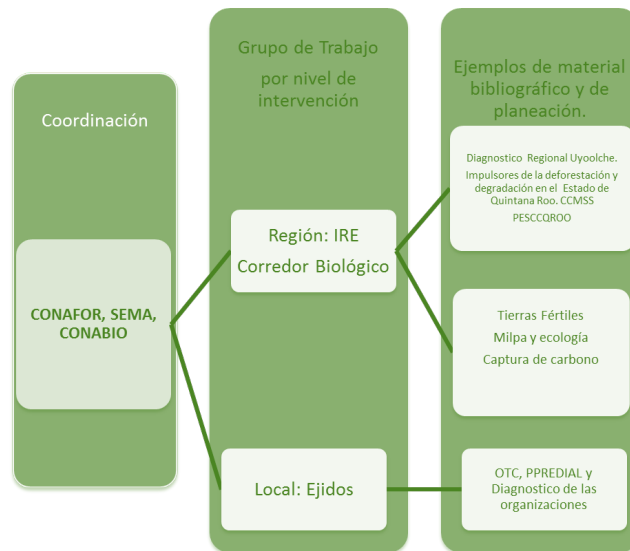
Coordinación

CONAFOR, SEMA, CONABIO

Grupo de Trabajo por nivel de intervención

Región: IRE Corredor Biológico

Local: Ejidos

Ejemplos de material bibliográfico y de planeación.

Diagnostico Regional Uyoolche. Impulsores de la deforestación y degradación en el Estado de Quintana Roo. CCMSS PESCCQROO

Tierras Fértiles
Milpa y ecología
Captura de carbono

OTC, PPREDIAL y Diagnostico de las organizaciones